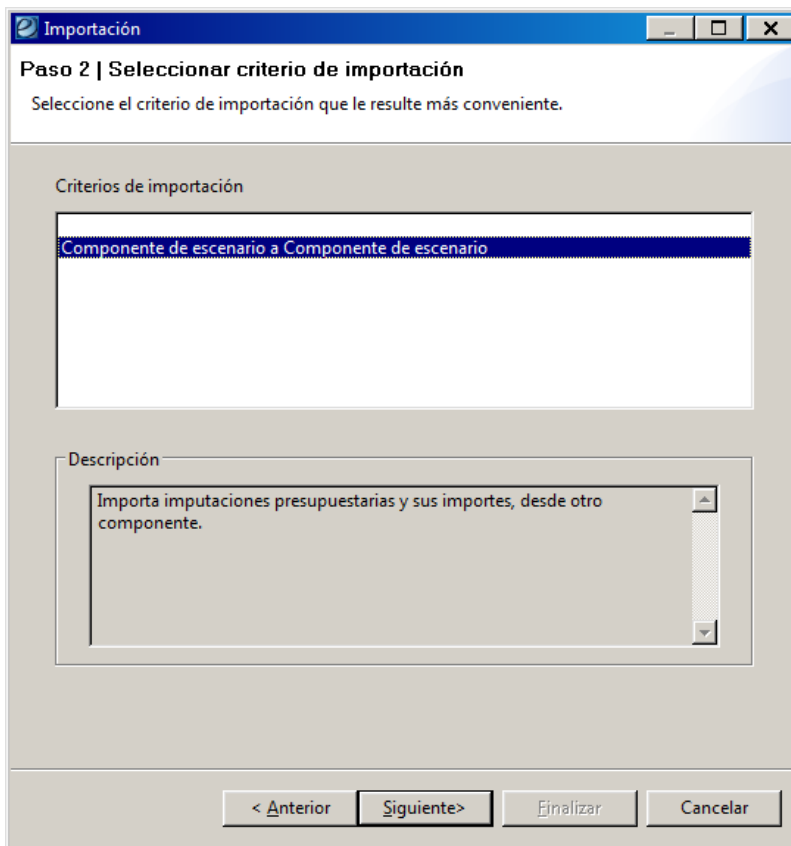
Importación

Paso 2 | Seleccionar criterio de importación

Seleccione el criterio de importación que le resulte más conveniente.

Criterios de importación

Componente de escenario a Componente de escenario

Descripción

Importa imputaciones presupuestarias y sus importes, desde otro componente.

< Anterior
Siguiente>
Finalizar
Cancelar